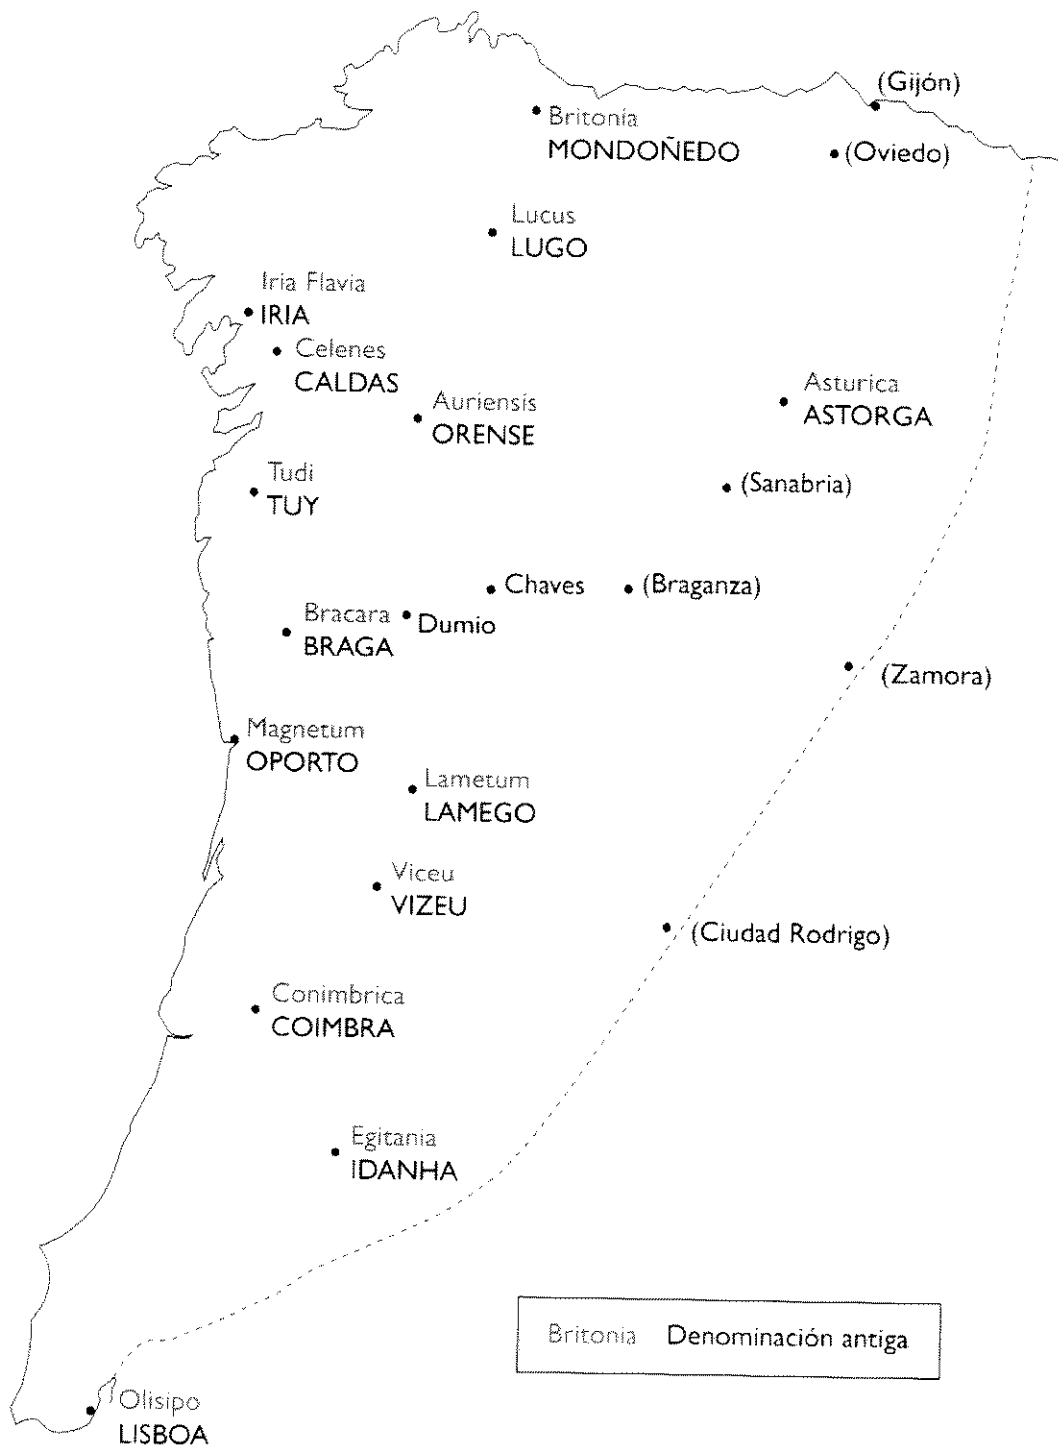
(Gijón)
Britonia
MONDOÑEDO
(Oviedo)
Lucus
LUGO
Iria Flavia
IRIA
Celenes
CALDAS
Asturica
ASTORGA
Auriensis
ORENSE
Tudi
TUY
(Sanabria)
Chaves
(Braganza)
Bracara
BRAGA
Dumio
(Zamora)
Magnetum
OPORTO
Lametum
LAMEGO
Viceu
VIZEU
(Ciudad Rodrigo)
Conimbrica
COIMBRA
Egitania
IDANHA
Britonia Denominación antiga
Olisipo
LISBOA